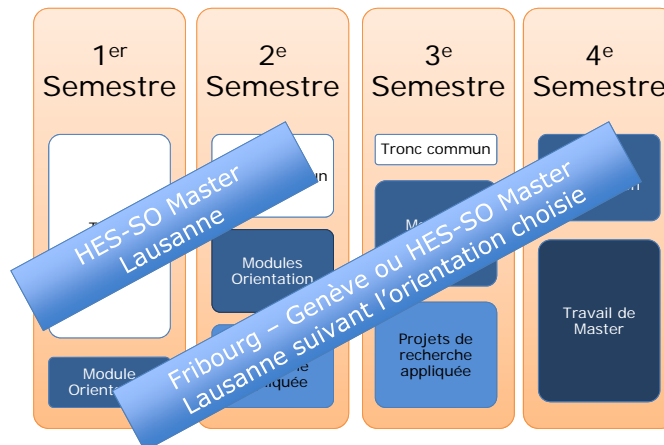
1$^{er}$ Semestre

2$^{e}$ Semestre

3$^{e}$ Semestre

4$^{e}$ Semestre

T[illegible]

Module Orient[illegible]

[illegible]un

Modules Orientation

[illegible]e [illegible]iquée

Tronc commun

Mo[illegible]

Projets de recherche appliquée

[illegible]n

Travail de Master

HES-SO Master Lausanne

Fribourg – Genève ou HES-SO Master Lausanne suivant l'orientation choisie